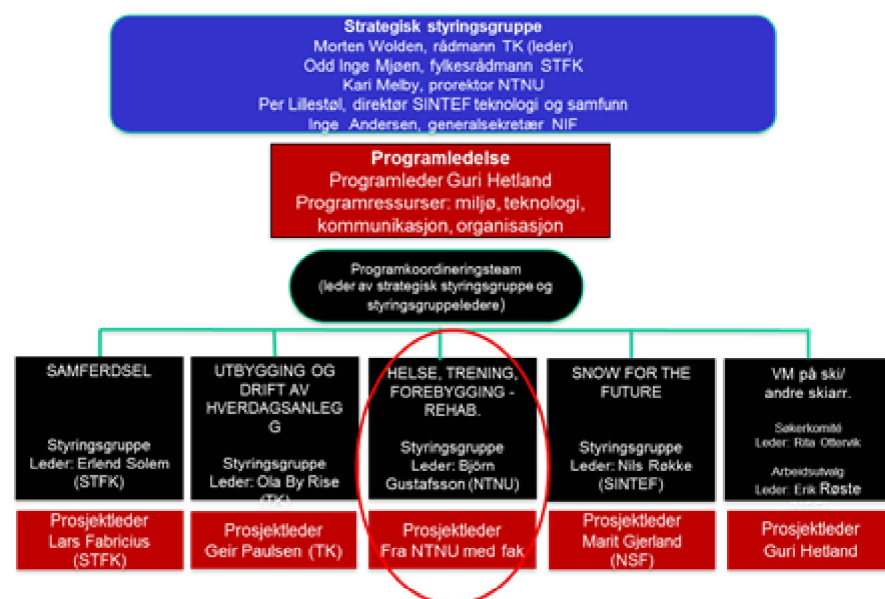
Strategisk styringsgruppe
Morten Wolden, rådmann TK (leder)
Odd Inge Mjøen, fylkesrådmann STFK
Kari Melby, prorektor NTNU
Per Lillestøl, direktør SINTEF teknologi og samfunn
Inge Andersen, generalsekretær NIF

Programledelse
Programleder Guri Hetland
Programressurser: miljø, teknologi, kommunikasjon, organisasjon

Programkoordineringsteam
(leder av strategisk styringsgruppe og styringsgruppeledere)

SAMFERDSEL

Styringsgruppe
Leder: Erlend Solem (STFK)

Prosjektleder
Lars Fabricius (STFK)

UTBYGGING OG DRIFT AV HVERDAGSANLEGG

Styringsgruppe
Leder: Ola By Rise (TK)

Prosjektleder
Geir Paulsen (TK)

HELSE, TRENING, FOREBYGGING - REHAB.

Styringsgruppe
Leder: Bjørn Gustafsson (NTNU)

Prosjektleder
Fra NTNU med fak

SNOW FOR THE FUTURE

Styringsgruppe
Leder: Nils Røkke (SINTEF)

Prosjektleder
Marit Gjerland (NSF)

VM på ski/ andre skiarr.

Søkerkomité
Leder: Rita Ottervik

Arbeidsutvalg
Leder: Erik Røste

Prosjektleder
Guri Hetland